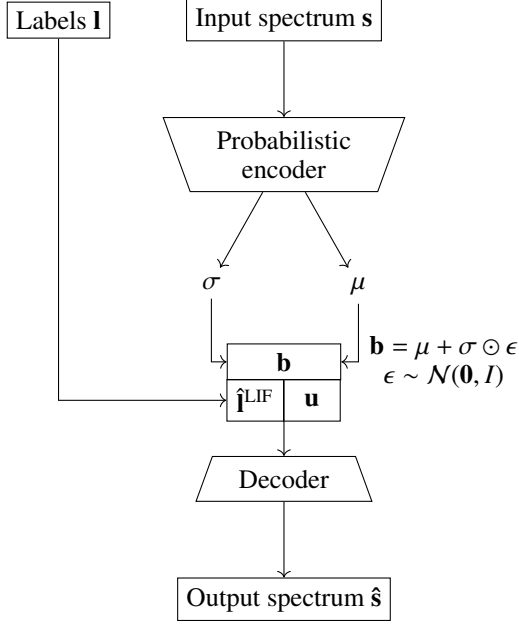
Labels $\mathbf{l}$

Input spectrum $\mathbf{s}$

Probabilistic encoder

$\sigma$

$\mu$

$\mathbf{b}$

$\hat{\mathbf{l}}^{\text{LIF}}$

$\mathbf{u}$

$\mathbf{b} = \mu + \sigma \odot \epsilon$
$\epsilon \sim \mathcal{N}(\mathbf{0}, I)$

Decoder

Output spectrum $\hat{\mathbf{s}}$